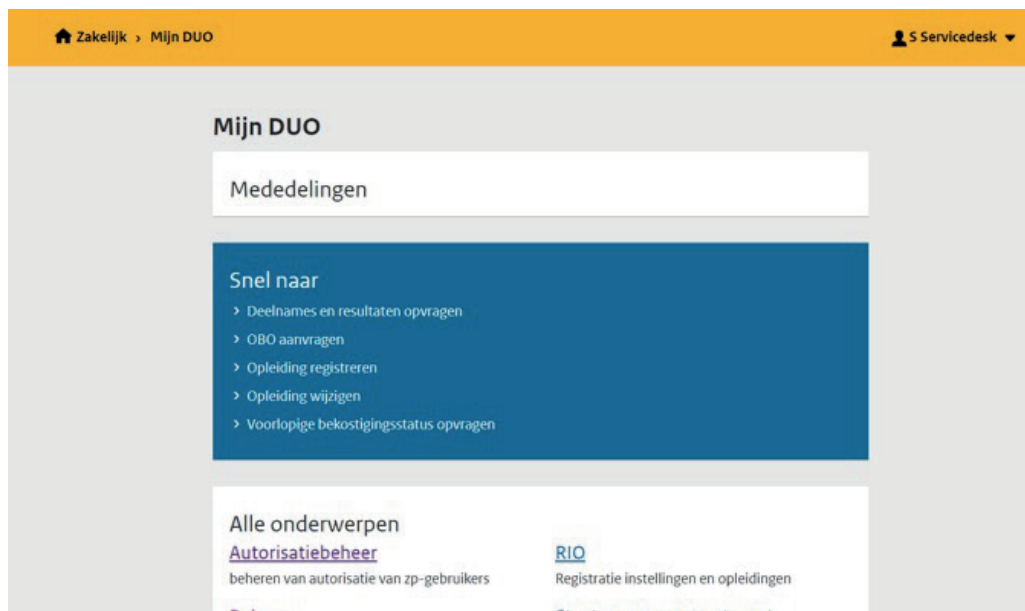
Zakelijk › Mijn DUO

S Servicedesk

Mijn DUO

Mededelingen

Snel naar

› Deelnames en resultaten opvragen
› OBO aanvragen
› Opleiding registreren
› Opleiding wijzigen
› Voorlopige bekostigingsstatus opvragen

Alle onderwerpen

Autorisatiebeheer
beheren van autorisatie van zp-gebruikers

RIO
Registratie instellingen en opleidingen

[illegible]

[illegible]